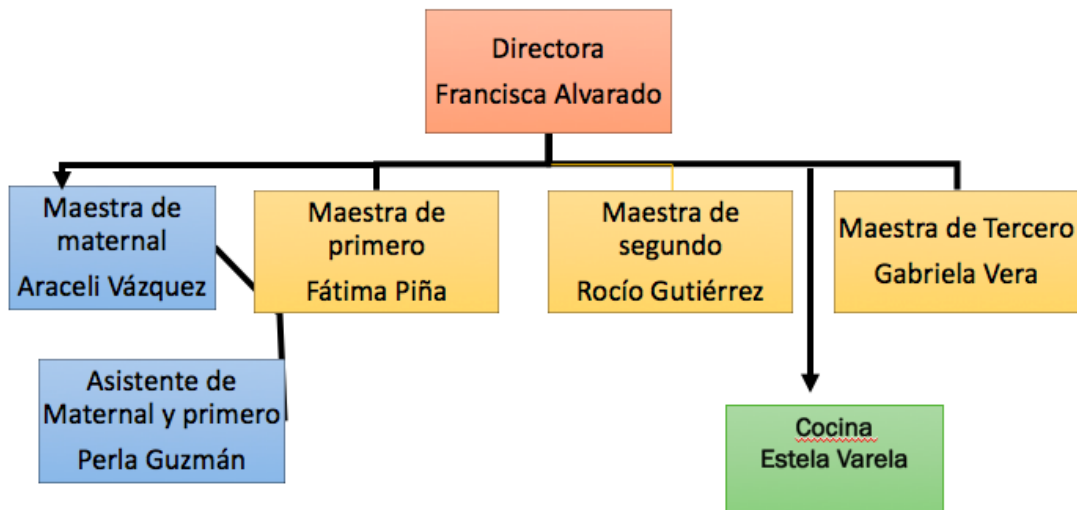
Directora
Francisca Alvarado

Maestra de maternal
Araceli Vázquez

Maestra de primero
Fátima Piña

Maestra de segundo
Rocío Gutiérrez

Maestra de Tercero
Gabriela Vera

Asistente de Maternal y primero
Perla Guzmán

Cocina
Estela Varela